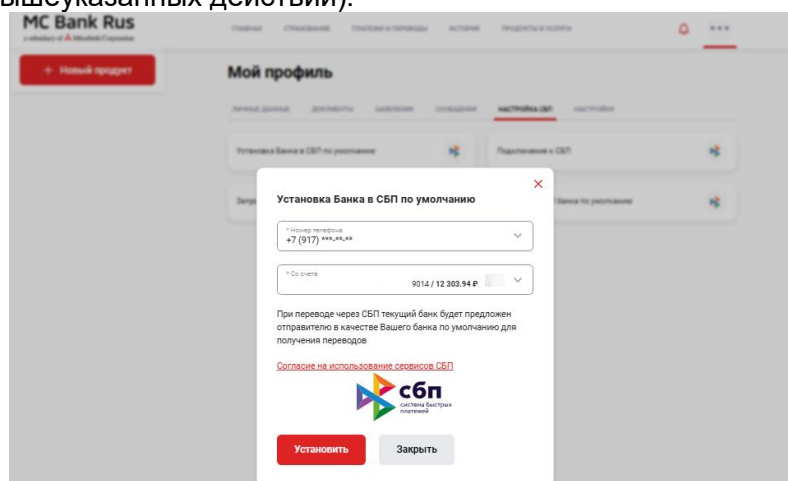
вышеуказанных действий).

MC Bank Rus
a subsidiary of Mitsubishi Corporation

ГЛАВНАЯ СТРАХОВАНИЕ ПЛАТЕЖИ И ПЕРЕВОДЫ ИСТОРИЯ ПРОДУКТЫ И УСЛУГИ

+ Новый продукт

Мой профиль

ЛИЧНЫЕ ДАННЫЕ ДОКУМЕНТЫ ЗАЯВЛЕНИЯ СООБЩЕНИЯ НАСТРОЙКА СБП НАСТРОЙКИ

Установка Банка в СБП по умолчанию

Подключение к СБП

Запр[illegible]

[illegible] Банка по умолчанию

Установка Банка в СБП по умолчанию

* Номер телефона
+7 (917) ***-**-**

* Со счета
9014 / 12 303.94 ₽

При переводе через СБП текущий банк будет предложен отправителю в качестве Вашего банка по умолчанию для получения переводов

Согласие на использование сервисов СБП

сбп
система быстрых платежей

Установить

Закрыть